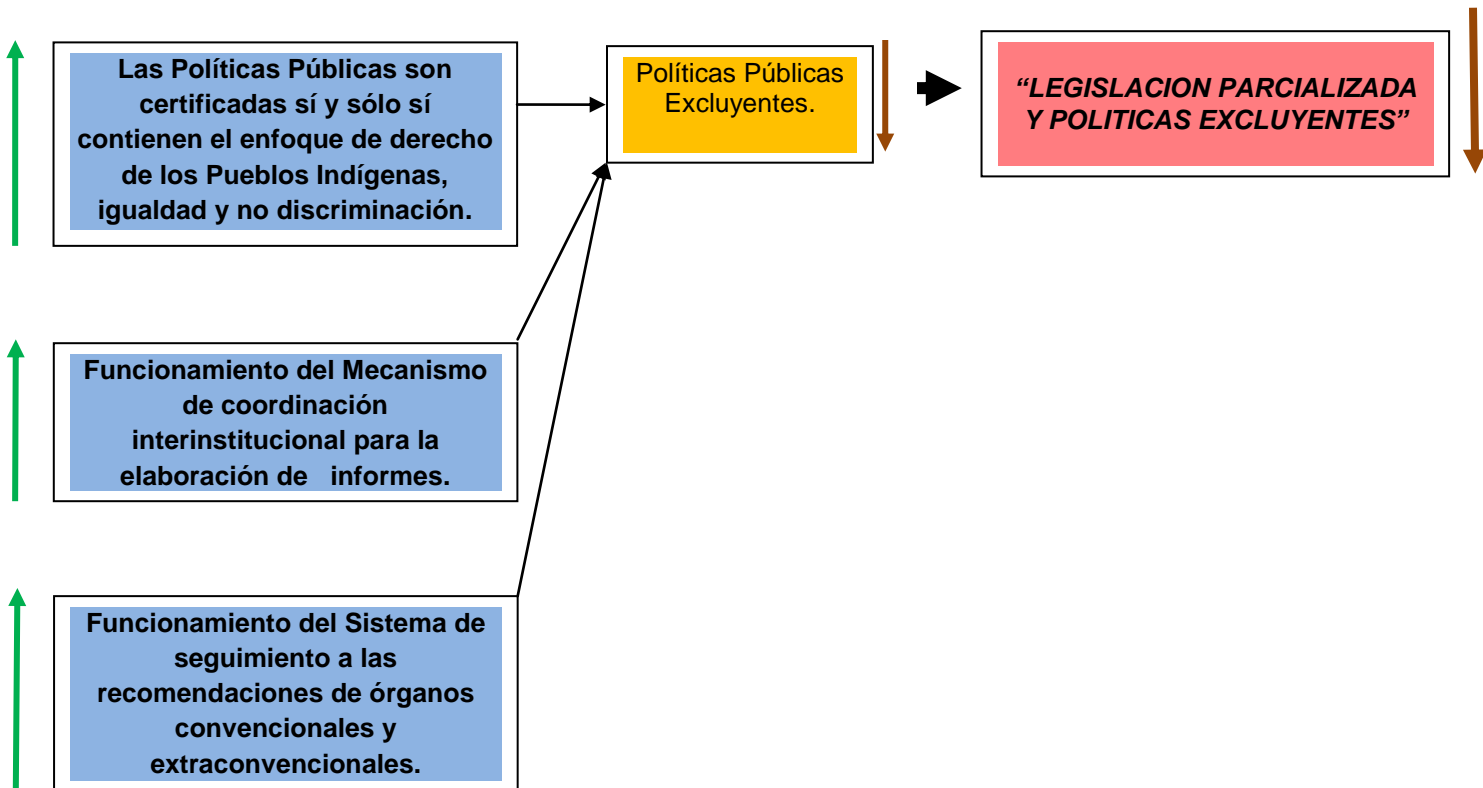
Las Políticas Públicas son certificadas sí y sólo sí contienen el enfoque de derecho de los Pueblos Indígenas, igualdad y no discriminación.

Políticas Públicas Excluyentes.

“LEGISLACION PARCIALIZADA Y POLITICAS EXCLUYENTES”

Funcionamiento del Mecanismo de coordinación interinstitucional para la elaboración de informes.

Funcionamiento del Sistema de seguimiento a las recomendaciones de órganos convencionales y extraconvencionales.